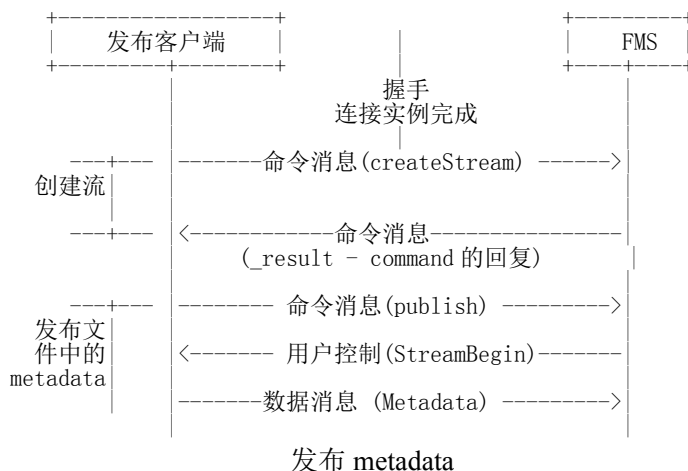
发布客户端

FMS

握手
连接实例完成

命令消息(createStream)

创建流

命令消息
(_result - command 的回复)

命令消息(publish)

发布文件中的metadata

用户控制(StreamBegin)

数据消息 (Metadata)

发布 metadata